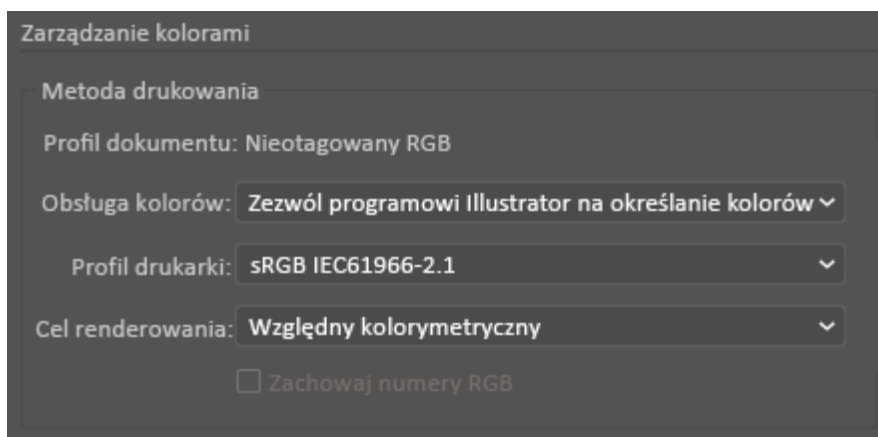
Zarządzanie kolorami

Metoda drukowania

Profil dokumentu: Nieotagowany RGB

Obsługa kolorów: Zezwól programowi Illustrator na określanie kolorów

Profil drukarki: sRGB IEC61966-2.1

Cel renderowania: Względny kolorymetryczny

Zachowaj numery RGB